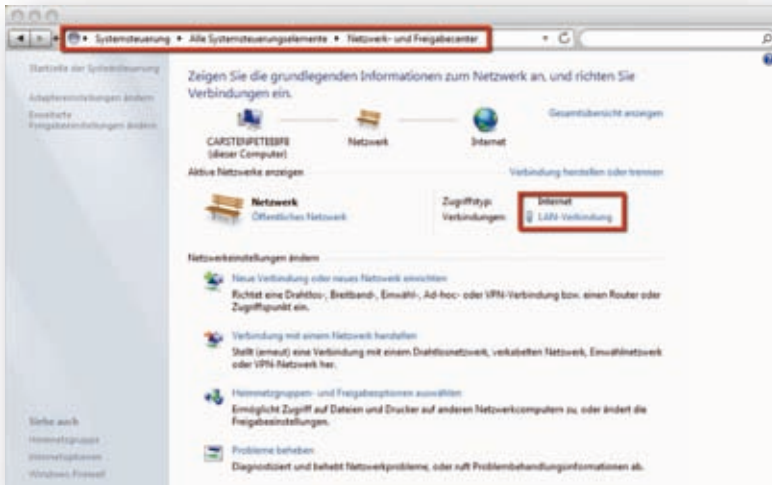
Systemsteuerung ▸ Alle Systemsteuerungselemente ▸ Netzwerk- und Freigabecenter

Startseite der Systemsteuerung

Adaptereinstellungen ändern

Erweiterte Freigabeeinstellungen ändern

Zeigen Sie die grundlegenden Informationen zum Netzwerk an, und richten Sie Verbindungen ein.

Gesamtübersicht anzeigen

CARSTENPETEBIFE (dieser Computer)

Netzwerk

Internet

Aktive Netzwerke anzeigen

Verbindung herstellen oder trennen

Netzwerk
Öffentliches Netzwerk

Zugriffstyp: Internet
Verbindungen: LAN-Verbindung

Netzwerkeinstellungen ändern

Neue Verbindung oder neues Netzwerk einrichten
Richtet eine Drahtlos-, Breitband-, Einwähl-, Ad-hoc- oder VPN-Verbindung bzw. einen Router oder Zugriffspunkt ein.

Verbindung mit einem Netzwerk herstellen
Stellt (erneut) eine Verbindung mit einem Drahtlosnetzwerk, verkabelten Netzwerk, Einwählnetzwerk oder VPN-Netzwerk her.

Heimnetzgruppen- und Freigabeoptionen auswählen
Ermöglicht Zugriff auf Dateien und Drucker auf anderen Netzwerkcomputern zu, oder ändert die Freigabeeinstellungen.

Probleme beheben
Diagnostiziert und behebt Netzwerkprobleme, oder ruft Problembehandlungsinformationen ab.

Siehe auch
Heimnetzgruppe
Internetoptionen
Windows-Firewall